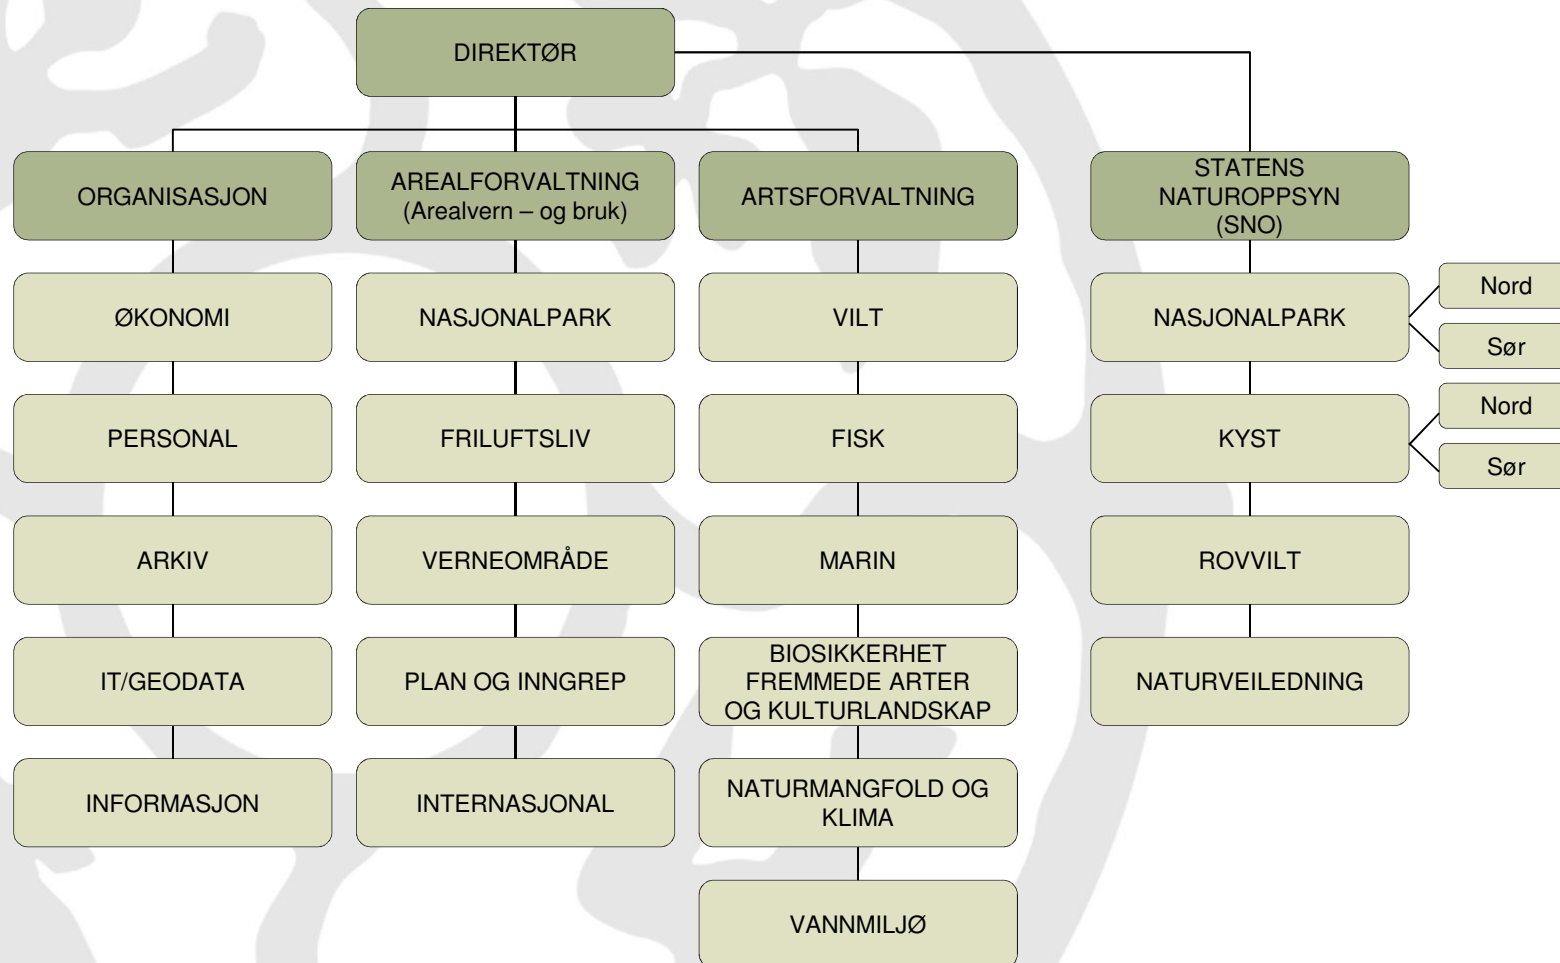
DIREKTØR

ORGANISASJON

ØKONOMI

PERSONAL

ARKIV

IT/GEODATA

INFORMASJON

AREALFORVALTNING (Arealvern – og bruk)

NASJONALPARK

FRILUFTSLIV

VERNEOMRÅDE

PLAN OG INNGREP

INTERNASJONAL

ARTSFORVALTNING

VILT

FISK

MARIN

BIOSIKKERHET FREMMEDE ARTER OG KULTURLANDSKAP

NATURMANGFOLD OG KLIMA

VANNMILJØ

STATENS NATUROPPSYN (SNO)

NASJONALPARK

Nord

Sør

KYST

Nord

Sør

ROVVILT

NATURVEILEDNING